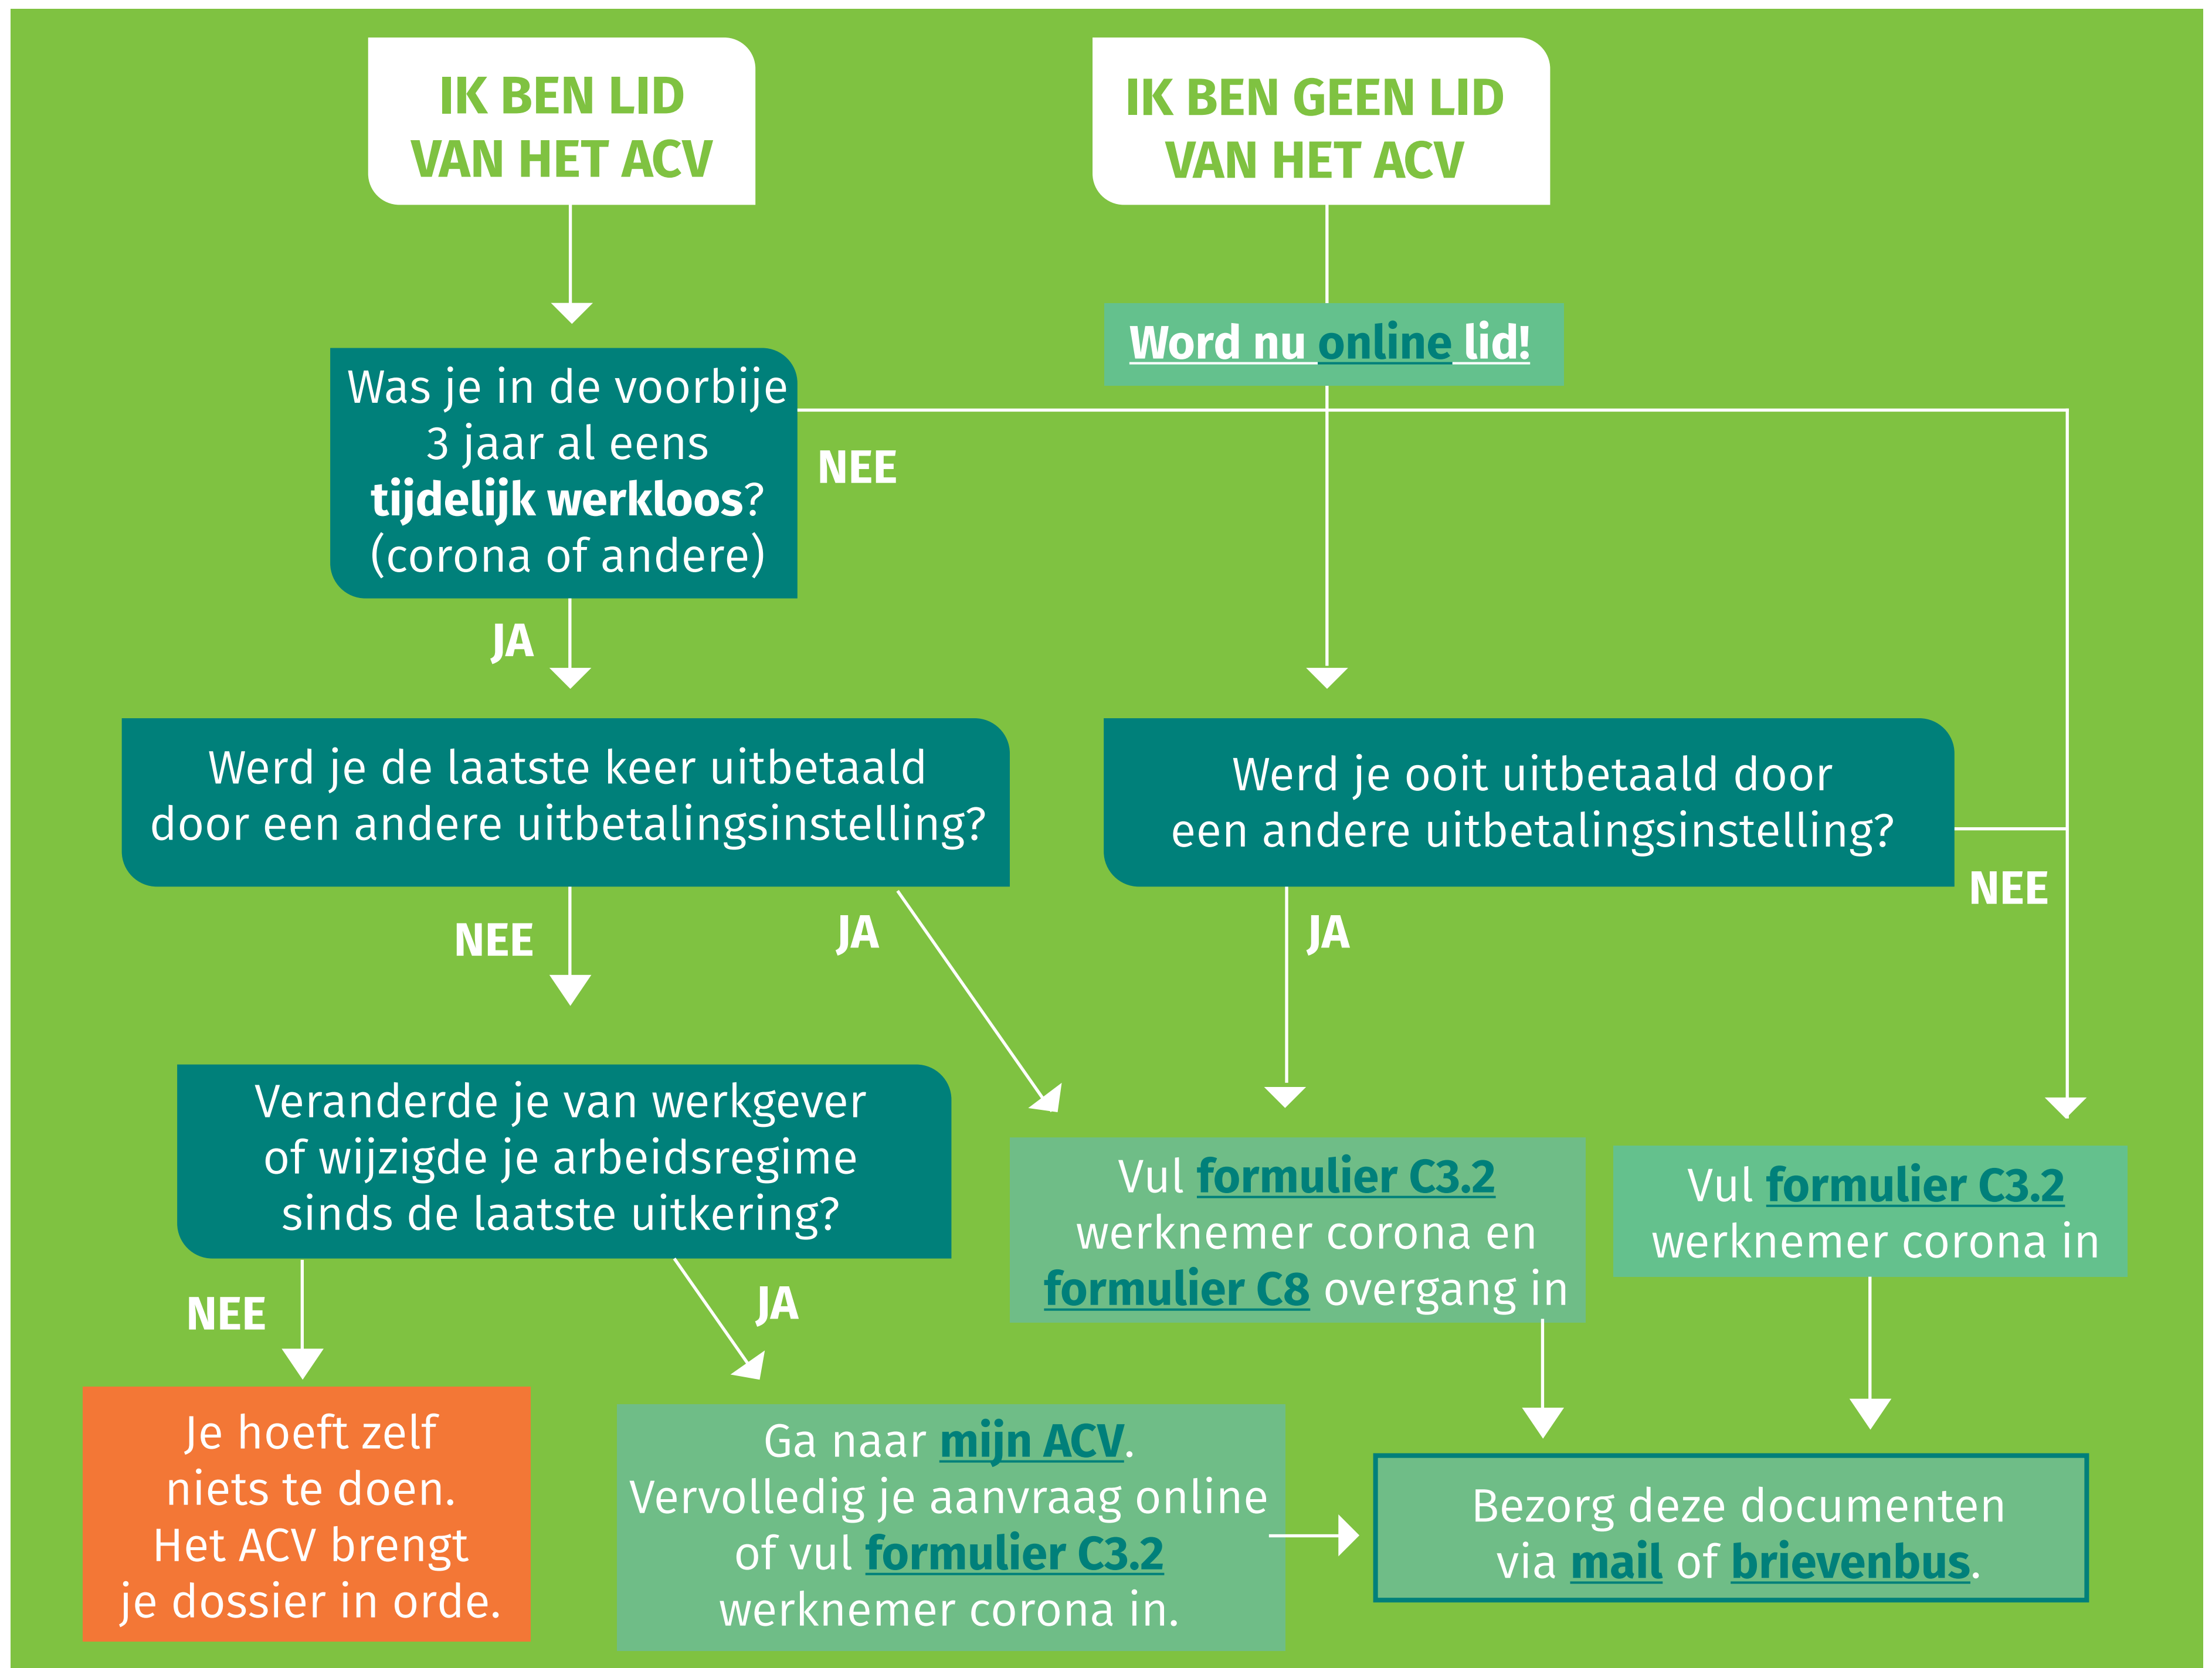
IK BEN LID VAN HET ACV

IK BEN GEEN LID VAN HET ACV

Word nu online lid!

Was je in de voorbije 3 jaar al eens **tijdelijk werkloos**? (corona of andere)

NEE

JA

Werd je de laatste keer uitbetaald door een andere uitbetalingsinstelling?

Werd je ooit uitbetaald door een andere uitbetalingsinstelling?

NEE

JA

JA

NEE

Veranderde je van werkgever of wijzigde je arbeidsregime sinds de laatste uitkering?

Vul formulier C3.2 werknemer corona en formulier C8 overgang in

Vul formulier C3.2 werknemer corona in

NEE

JA

Je hoeft zelf niets te doen. Het ACV brengt je dossier in orde.

Ga naar mijn ACV. Vervolledig je aanvraag online of vul formulier C3.2 werknemer corona in.

Bezorg deze documenten via mail of brievenbus.